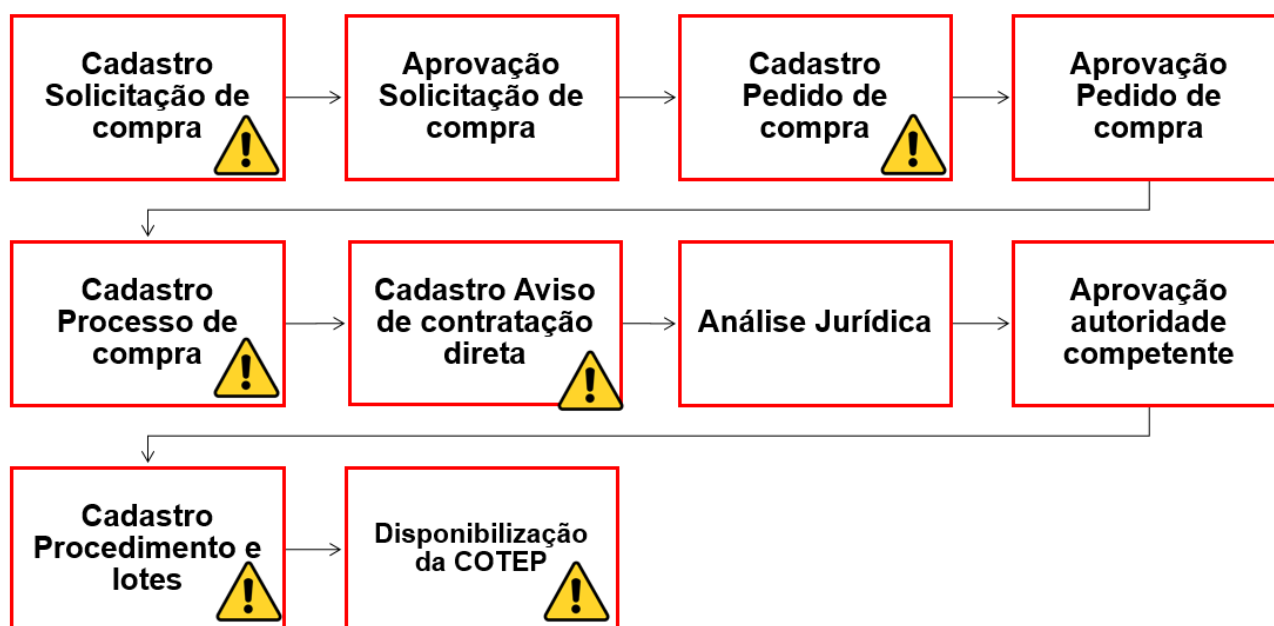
Cadastro Solicitação de compra

Aprovação Solicitação de compra

Cadastro Pedido de compra

Aprovação Pedido de compra

Cadastro Processo de compra

Cadastro Aviso de contratação direta

Análise Jurídica

Aprovação autoridade competente

Cadastro Procedimento e lotes

Disponibilização da COTEP